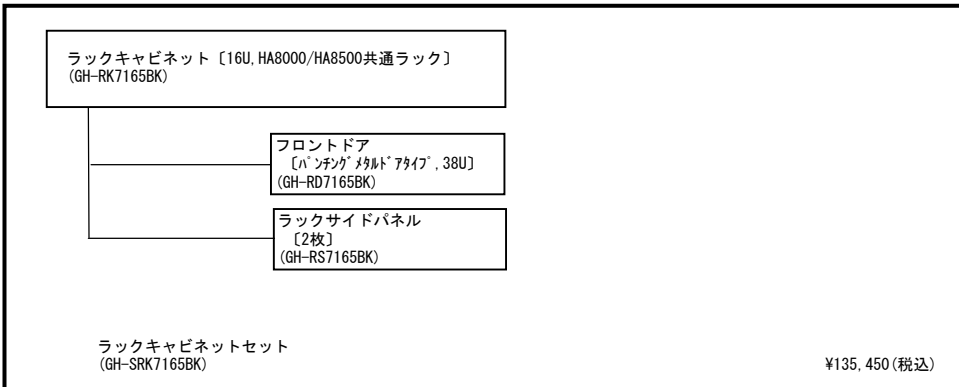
ラックキャビネット〔16U,HA8000/HA8500共通ラック〕
(GH-RK7165BK)

フロントドア
〔ﾊﾟﾝﾁﾝｸﾞﾒﾀﾙﾄﾞｱﾀｲﾌﾟ,38U〕
(GH-RD7165BK)

ラックサイドパネル
〔2枚〕
(GH-RS7165BK)

ラックキャビネットセット
(GH-SRK7165BK)

¥135,450(税込)